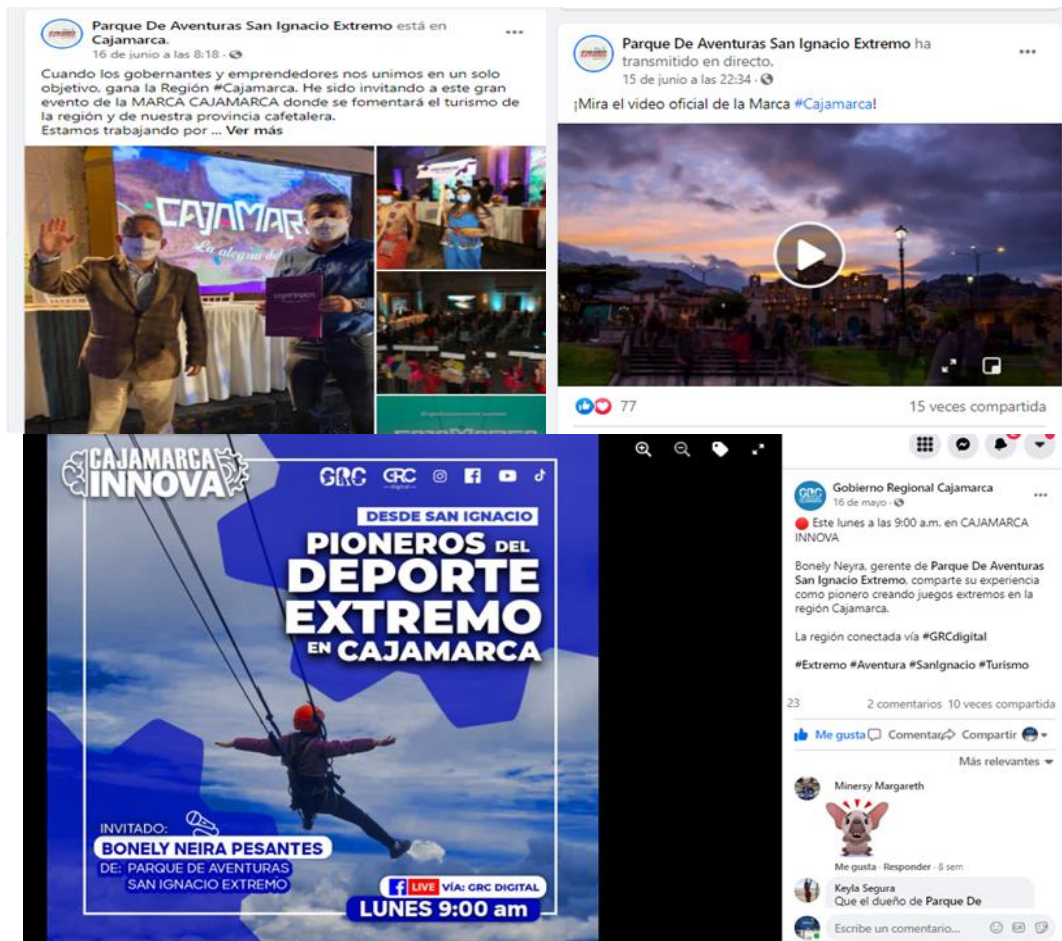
Parque De Aventuras San Ignacio Extremo está en Cajamarca.
16 de junio a las 8:18 ·

Cuando los gobernantes y emprendedores nos unimos en un solo objetivo, gana la Región #Cajamarca. He sido invitando a este gran evento de la MARCA CAJAMARCA donde se fomentará el turismo de la región y de nuestra provincia cafetalera.
Estamos trabajando por ... Ver más

CAJAMAR
La alegría de

Parque De Aventuras San Ignacio Extremo ha transmitido en directo.
15 de junio a las 22:34 ·

¡Mira el video oficial de la Marca #Cajamarca!

77
15 veces compartida

CAJAMARCA INNOVA
GRC GRC digital
DESDE SAN IGNACIO
PIONEROS DEL DEPORTE EXTREMO EN CAJAMARCA
INVITADO:
BONELY NEIRA PESANTES
DE: PARQUE DE AVENTURAS SAN IGNACIO EXTREMO
LIVE VÍA: GRC DIGITAL
LUNES 9:00 am

Gobierno Regional Cajamarca
16 de mayo ·

Este lunes a las 9:00 a.m. en CAJAMARCA INNOVA

Bonely Neyra, gerente de Parque De Aventuras San Ignacio Extremo, comparte su experiencia como pionero creando juegos extremos en la región Cajamarca.

La región conectada vía #GRCdigital

#Extremo #Aventura #SanIgnacio #Turismo

23
2 comentarios 10 veces compartida

Me gusta Comentar Compartir

Más relevantes

Minersy Margareth
Me gusta · Responder · 8 sem

Keyla Segura
Que el dueño de Parque De

Escribe un comentario...